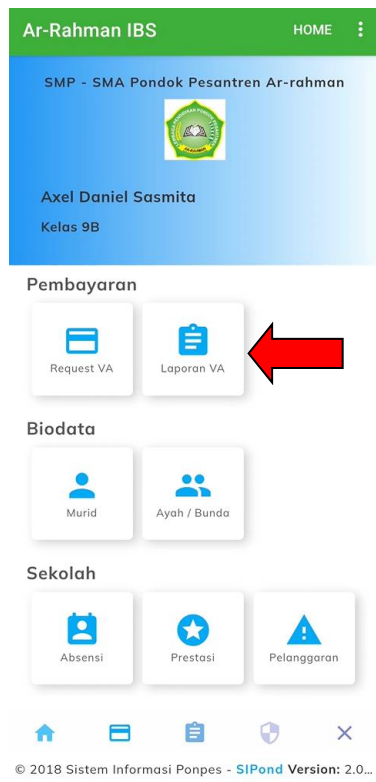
Ar-Rahman IBS

HOME

SMP - SMA Pondok Pesantren Ar-rahman

Axel Daniel Sasmita

Kelas 9B

Pembayaran

Request VA

Laporan VA

Biodata

Murid

Ayah / Bunda

Sekolah

Absensi

Prestasi

Pelanggaran

© 2018 Sistem Informasi Ponpes - SIPond Version: 2.0...